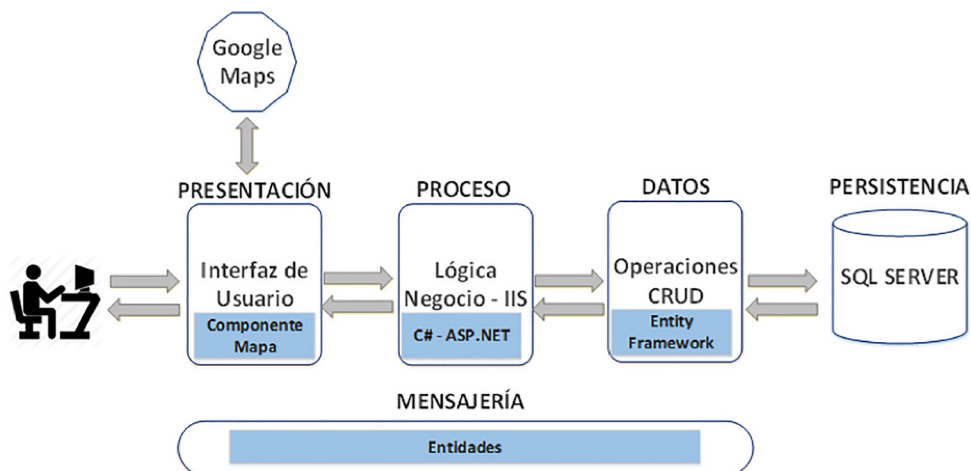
Google Maps

PRESENTACIÓN

Interfaz de Usuario

Componente Mapa

PROCESO

Lógica Negocio - IIS

C# - ASP.NET

DATOS

Operaciones CRUD

Entity Framework

PERSISTENCIA

SQL SERVER

MENSAJERÍA

Entidades